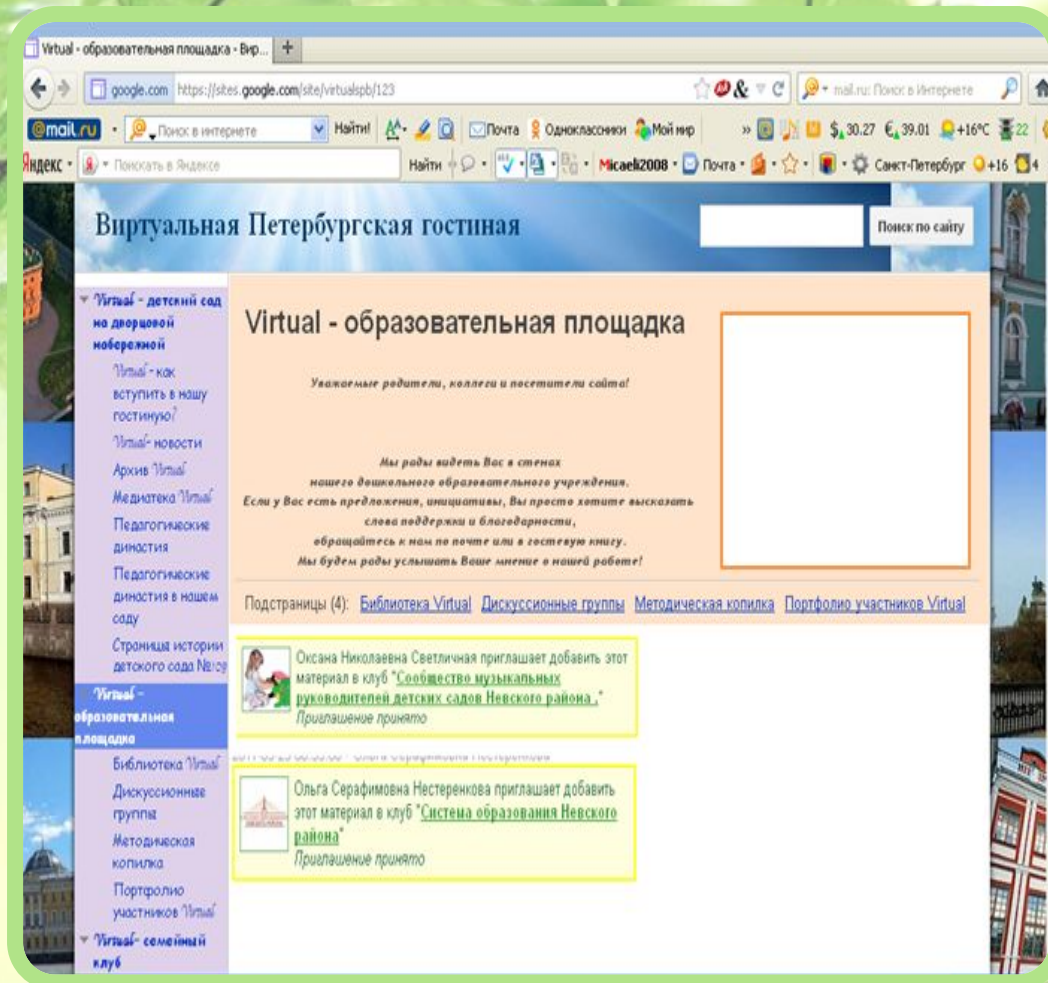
Virtual - образовательная площадка - Вир... +

google.com https://sites.google.com/site/virtualspb/123

mail.ru: Поиск в Интернете

@mail.ru Поиск в интернете Найти! Почта Одноклассники Мой мир $ 30.27 € 39.01 +16°C 22

Яндекс Поискать в Яндексе Найти Micaeli2008 Почта Санкт-Петербург +16 4

Виртуальная Петербургская гостиная

Поиск по сайту

Virtual - детский сад на дворцовой набережной

Virtual - как вступить в нашу гостиную?

Virtual- новости

Архив Virtual

Медиатека Virtual

Педагогические династия

Педагогические династия в нашем саду

Страница истории детского сада №

Virtual - образовательная площадка

Библиотека Virtual

Дискуссионные группы

Методическая копилка

Портфолио участников Virtual

Virtual- семейный клуб

Virtual - образовательная площадка

Уважаемые родители, коллеги и посетители сайта!

Мы рады видеть Вас в стенах нашего дошкольного образовательного учреждения. Если у Вас есть предложения, инициативы, Вы просто хотите высказать слова поддержки и благодарности, обращайтесь к нам по почте или в гостевую книгу. Мы будем рады услышать Ваше мнение о нашей работе!

Подстраницы (4): Библиотека Virtual Дискуссионные группы Методическая копилка Портфолио участников Virtual

Оксана Николаевна Светличная приглашает добавить этот материал в клуб "Сообщество музыкальных руководителей детских садов Невского района ."
Приглашение принято

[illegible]

Ольга Серафимовна Нестеренкова приглашает добавить этот материал в клуб "Система образования Невского района"
Приглашение принято